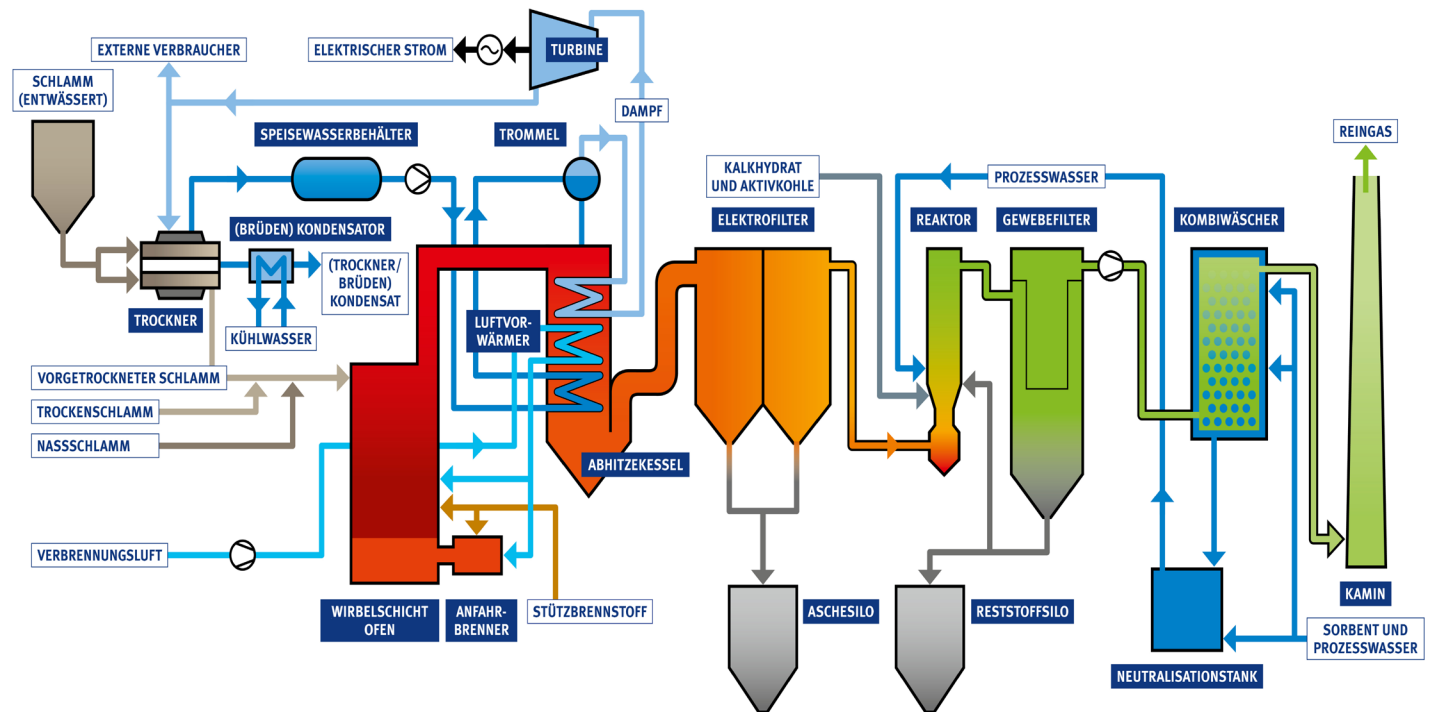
EXTERNE VERBRAUCHER

ELEKTRISCHER STROM

TURBINE

SCHLAMM (ENTWÄSSERT)

DAMPF

SPEISEWASSERBEHÄLTER

TROMMEL

KALKHYDRAT UND AKTIVKOHLE

PROZESSWASSER

REINGAS

(BRÜDEN) KONDENSATOR

ELEKTROFILTER

REAKTOR

GEWEBEFILTER

KOMBIWÄSCHER

(TROCKNER/ BRÜDEN) KONDENSAT

TROCKNER

LUFTVORWÄRMER

KÜHLWASSER

VORGETROCKNETER SCHLAMM

TROCKENSCHLAMM

NASSSCHLAMM

ABHITZEKESSEL

VERBRENNUNGSLUFT

WIRBELSCHICHT OFEN

ANFAHRBRENNER

STÜTZBRENNSTOFF

ASCHESILO

RESTSTOFFSILO

KAMIN

SORBENT UND PROZESSWASSER

NEUTRALISATIONSTANK